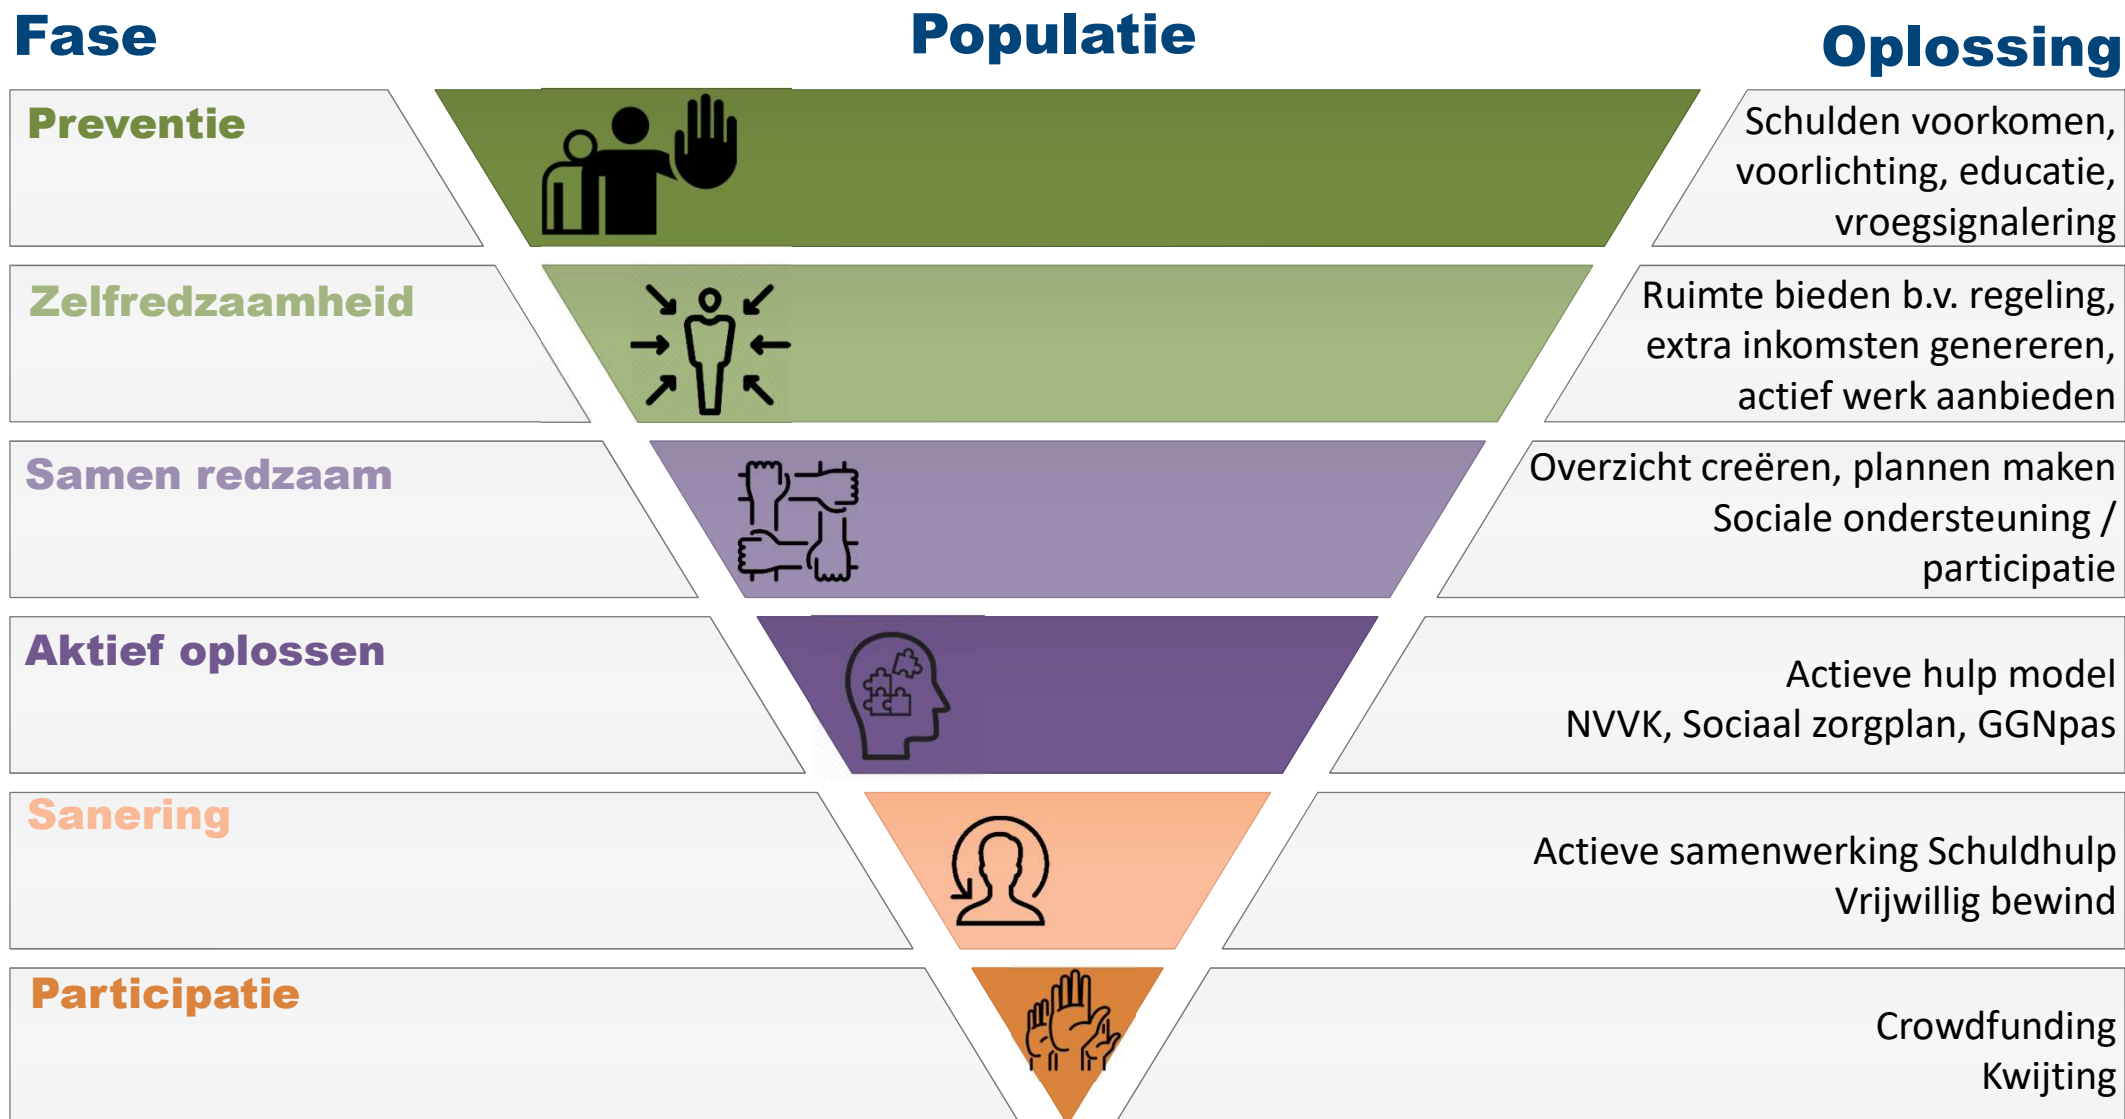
Fase

Populatie

Oplossing

Preventie

Schulden voorkomen, voorlichting, educatie, vroegsignalering

Zelfredzaamheid

Ruimte bieden b.v. regeling, extra inkomsten genereren, actief werk aanbieden

Samen redzaam

Overzicht creëren, plannen maken
Sociale ondersteuning / participatie

Aktief oplossen

Actieve hulp model
NVVK, Sociaal zorgplan, GGNpas

Sanering

Actieve samenwerking Schuldhulp
Vrijwillig bewind

Participatie

Crowdfunding
Kwijting